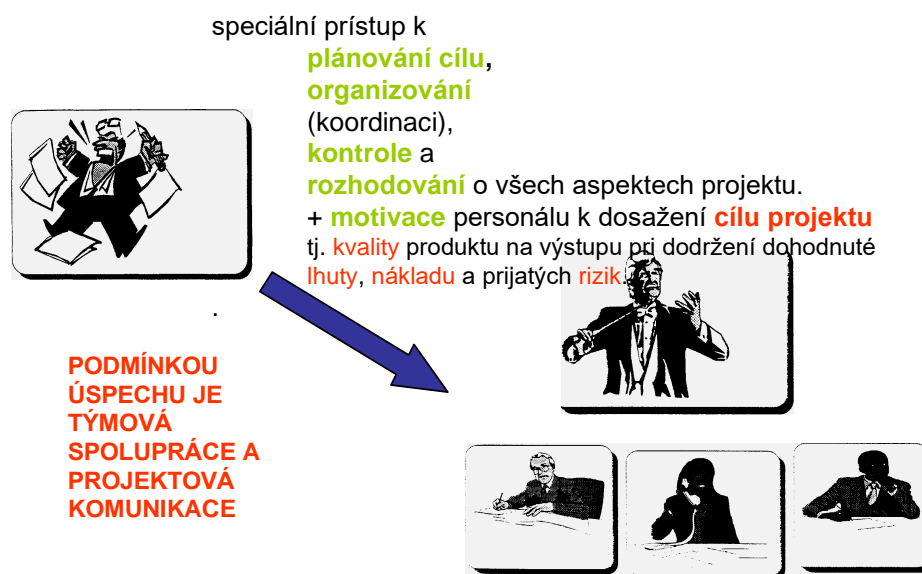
speciální prístup k
plánování cílu,
organizování
(koordinaci),
kontrole a
rozhodování o všech aspektech projektu.
+ motivace personálu k dosažení cílu projektu
tj. kvality produktu na výstupu pri dodržení dohodnuté lhuty, nákladu a prijatých rizik.

.

PODMÍNKOU ÚSPECHU JE TÝMOVÁ SPOLUPRÁCE A PROJEKTOVÁ KOMUNIKACE